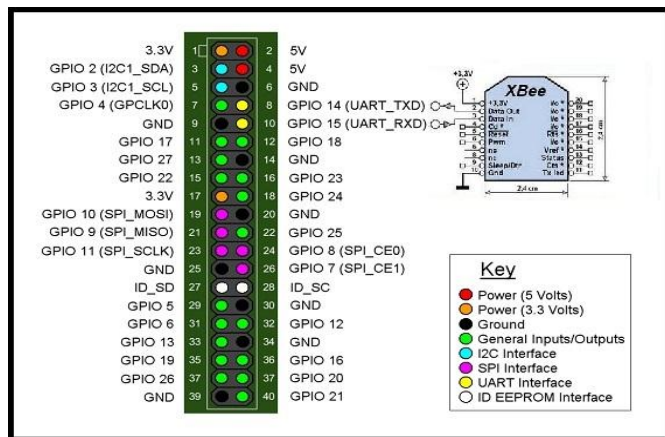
3.3V 1 2 5V
GPIO 2 (I2C1_SDA) 3 4 5V
GPIO 3 (I2C1_SCL) 5 6 GND
GPIO 4 (GPCLK0) 7 8 GPIO 14 (UART_TXD)
GND 9 10 GPIO 15 (UART_RXD)
GPIO 17 11 12 GPIO 18
GPIO 27 13 14 GND
GPIO 22 15 16 GPIO 23
3.3V 17 18 GPIO 24
GPIO 10 (SPI_MOSI) 19 20 GND
GPIO 9 (SPI_MISO) 21 22 GPIO 25
GPIO 11 (SPI_SCLK) 23 24 GPIO 8 (SPI_CE0)
GND 25 26 GPIO 7 (SPI_CE1)
ID_SD 27 28 ID_SC
GPIO 5 29 30 GND
GPIO 6 31 32 GPIO 12
GPIO 13 33 34 GND
GPIO 19 35 36 GPIO 16
GPIO 26 37 38 GPIO 20
GND 39 40 GPIO 21

+3.3V
XBee
+3.3V
Data Out
Data In
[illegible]
Reset
Pwm
nc
nc
Sleep/Dtr
Gnd
2,4 cm

Key
Power (5 Volts)
Power (3.3 Volts)
Ground
General Inputs/Outputs
I2C Interface
SPI Interface
UART Interface
ID EEPROM Interface